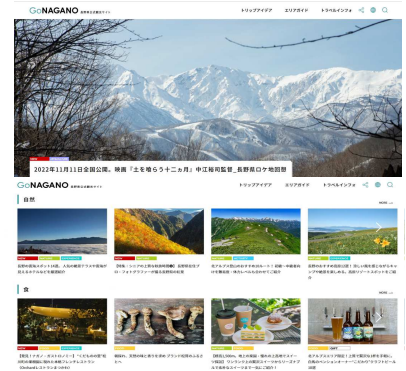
GoNAGANO 長野県公式観光サイト

トリップアイデア　エリアガイド　トラベルインフォ

2022年11月11日全国公開。映画『土を喰らう十二ヵ月』中江裕司監督_長野県ロケ地図部

GoNAGANO 長野県公式観光サイト

トリップアイデア　エリアガイド　トラベルインフォ

自然

MORE

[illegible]

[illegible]

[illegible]

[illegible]

食

MORE

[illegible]

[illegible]

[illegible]

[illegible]